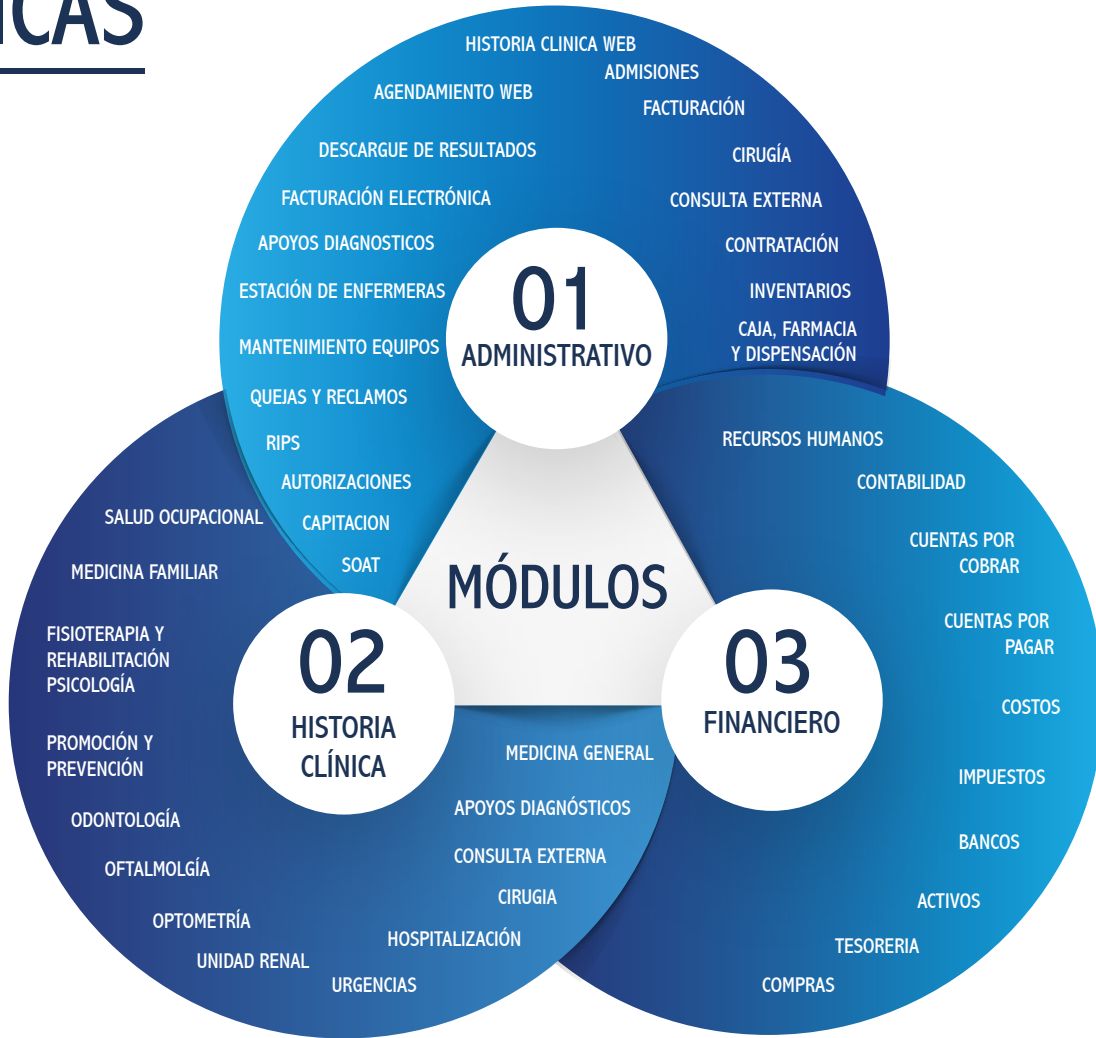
ICAS

HISTORIA CLINICA WEB
ADMISIONES
AGENDAMIENTO WEB
FACTURACIÓN
DESCARGUE DE RESULTADOS
CIRUGÍA
FACTURACIÓN ELECTRÓNICA
CONSULTA EXTERNA
APOYOS DIAGNOSTICOS
CONTRATACIÓN
ESTACIÓN DE ENFERMERAS
INVENTARIOS
MANTENIMIENTO EQUIPOS
CAJA, FARMACIA Y DISPENSACIÓN
QUEJAS Y RECLAMOS
RIPS
AUTORIZACIONES
CAPITACION
SOAT

01
ADMINISTRATIVO

MÓDULOS

RECURSOS HUMANOS
CONTABILIDAD
CUENTAS POR COBRAR
CUENTAS POR PAGAR
COSTOS
IMPUESTOS
BANCOS
ACTIVOS
TESORERIA
COMPRAS

03
FINANCIERO

SALUD OCUPACIONAL
MEDICINA FAMILIAR
FISIOTERAPIA Y REHABILITACIÓN PSICOLOGÍA
PROMOCIÓN Y PREVENCIÓN
ODONTOLOGÍA
OFTALMOLGÍA
OPTOMETRÍA
UNIDAD RENAL
URGENCIAS
HOSPITALIZACIÓN
CIRUGIA
CONSULTA EXTERNA
APOYOS DIAGNÓSTICOS
MEDICINA GENERAL

02
HISTORIA CLÍNICA